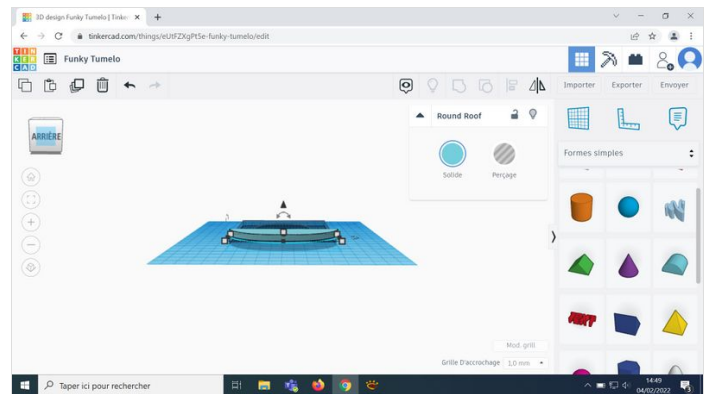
3D design Funky Tumelo | Tinker ×
+
tinkercad.com/things/eUtFZXgPt5e-funky-tumelo/edit
TIN KER CAD
Funky Tumelo
Importer
Exporter
Envoyer
ARRIÈRE
Round Roof
Solide
Perçage
Formes simples
Mod. grill
Grille D'accrochage
1,0 mm
Taper ici pour rechercher
14:49
04/02/2022